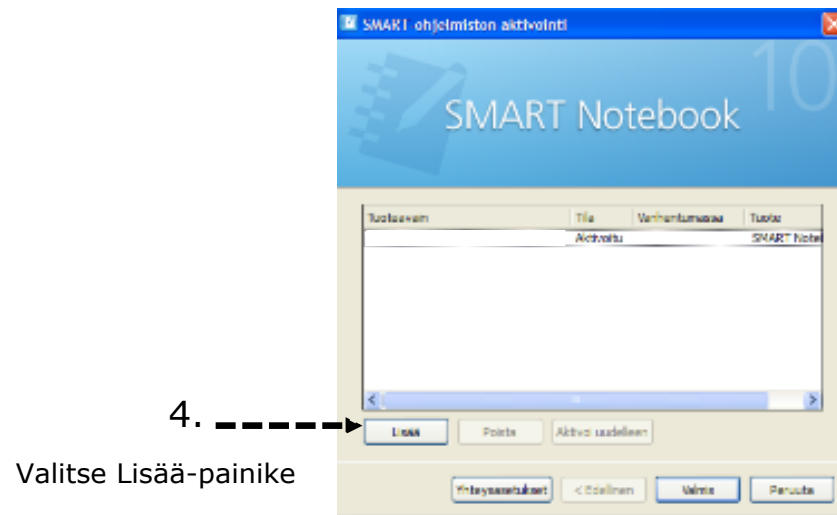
SMART ohjelmiston aktivointi

SMART Notebook

10

| Tuoteavain | Tila | Vanhentumassa | Tuote |
|---|---|---|---|
| | Aktivoitu | | SMART Notel |

4.

Lisää

Poista

Aktivoi uudelleen

Valitse Lisää-painike

Yhteysasetukset

< Edellinen

Valmis

Peruuta